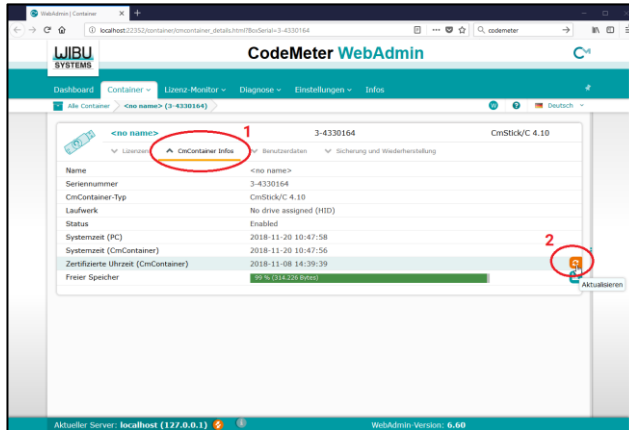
WebAdmin | Container

localhost:22352/container/cmcontainer_details.html?BoxSerial=3-4330164

codemeter

WIBU SYSTEMS

CodeMeter WebAdmin

Dashboard | Container | Lizenz-Monitor | Diagnose | Einstellungen | Infos

Alle Container | <no name> (3-4330164)

Deutsch

<no name> | 3-4330164 | CmStick/C 4.10

1

Lizenzen | CmContainer Infos | Benutzerdaten | Sicherung und Wiederherstellung

| | |
|---|---|
| Name | <no name> |
| Seriennummer | 3-4330164 |
| CmContainer-Typ | CmStick/C 4.10 |
| Laufwerk | No drive assigned (HID) |
| Status | Enabled |
| Systemzeit (PC) | 2018-11-20 10:47:58 |
| Systemzeit (CmContainer) | 2018-11-20 10:47:56 |
| Zertifizierte Uhrzeit (CmContainer) | 2018-11-08 14:39:39 |
| Freier Speicher | 99 % (314.226 Bytes) |

2

Aktualisieren

Aktueller Server: localhost (127.0.0.1)

WebAdmin-Version: 6.60